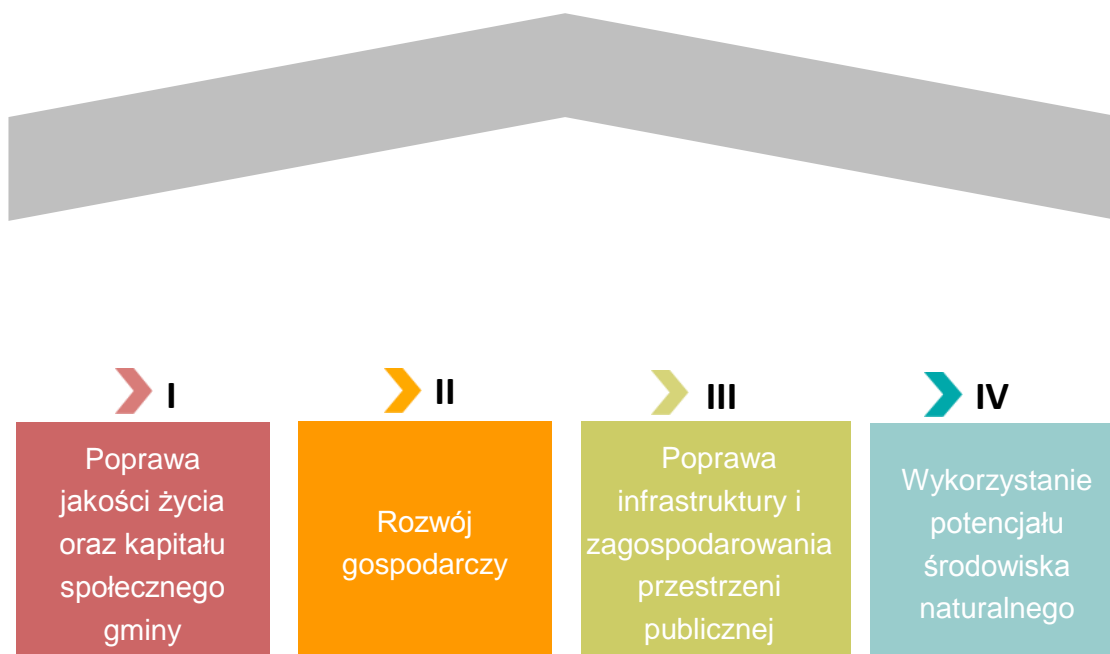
I

Poprawa jakości życia oraz kapitału społecznego gminy

II

Rozwój gospodarczy

III

Poprawa infrastruktury i zagospodarowania przestrzeni publicznej

IV

Wykorzystanie potencjału środowiska naturalnego